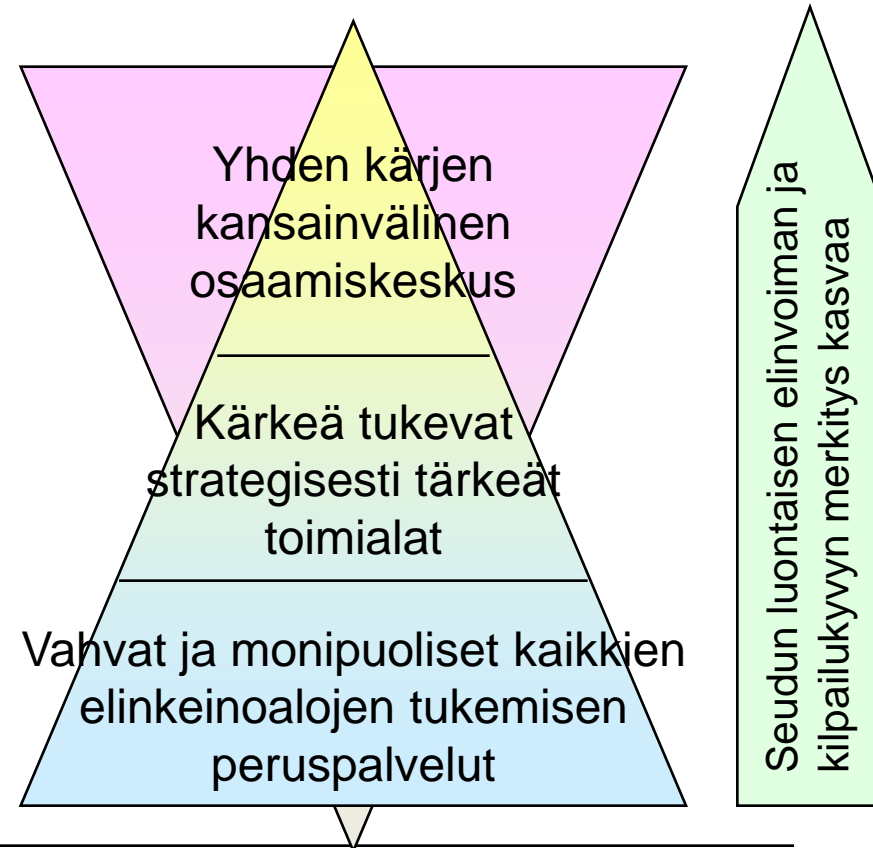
Yhden kärjen kansainvälinen osaamiskeskus

Kärkeä tukevat strategisesti tärkeät toimialat

Vahvat ja monipuoliset kaikkien elinkeinoalojen tukemisen peruspalvelut

Seudun luontaisen elinvoiman ja kilpailukyvyn merkitys kasvaa